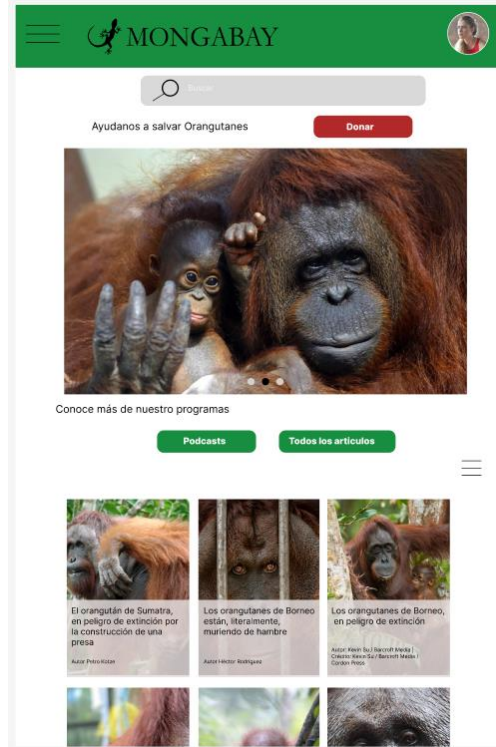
MONGABAY

Buscar

Ayudanos a salvar Orangutanes

Donar

Conoce más de nuestro programas

Podcasts

Todos los artículos

El orangután de Sumatra, en peligro de extinción por la construcción de una presa

Autor: Petro Kotzé

Los orangutanes de Borneo están, literalmente, muriendo de hambre

Autor: Héctor Rodríguez

Los orangutanes de Borneo, en peligro de extinción

Autor: Kevin Su | Barcroft Media | Crédito: Kevin Su | Barcroft Media | Cordon Press